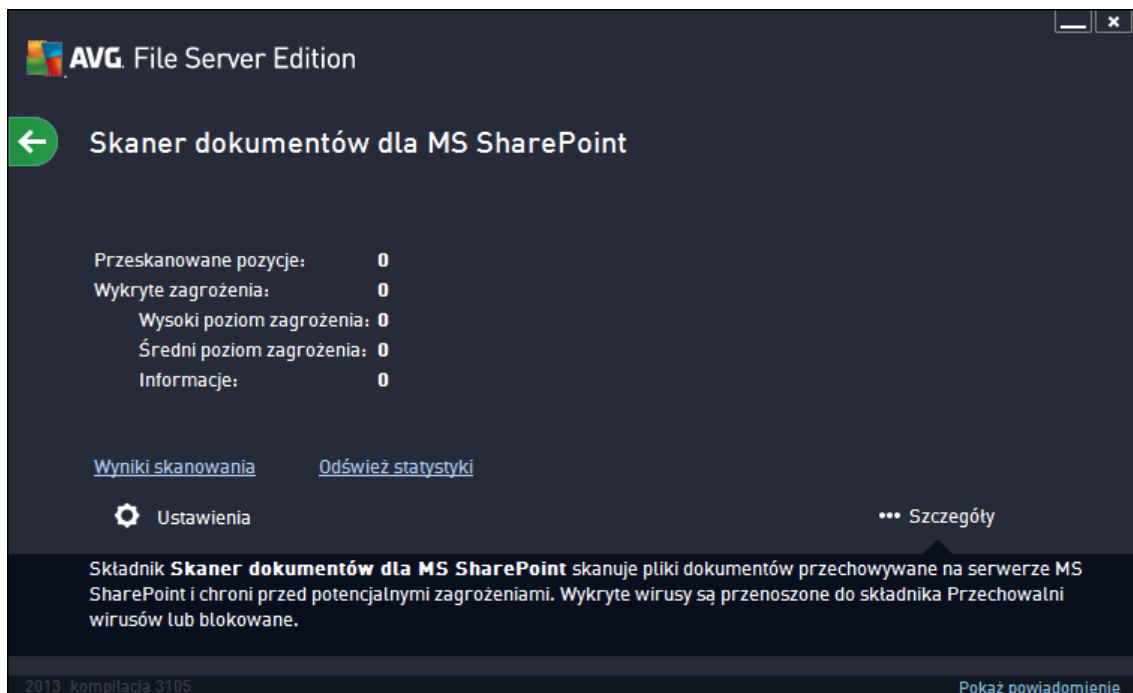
AVG. File Server Edition

Skaner dokumentów dla MS SharePoint

| | |
|---|---|
| Przeskanowane pozycje: | 0 |
| Wykryte zagrożenia: | 0 |
| Wysoki poziom zagrożenia: | 0 |
| Średni poziom zagrożenia: | 0 |
| Informacje: | 0 |

Wyniki skanowania Odśwież statystyki

Ustawienia

••• Szczegóły

Składnik **Skaner dokumentów dla MS SharePoint** skanuje pliki dokumentów przechowywane na serwerze MS SharePoint i chroni przed potencjalnymi zagrożeniami. Wykryte wirusy są przenoszone do składnika Przechowalni wirusów lub blokowane.

2013 kompilacja 3105

Pokaż powiadomienie